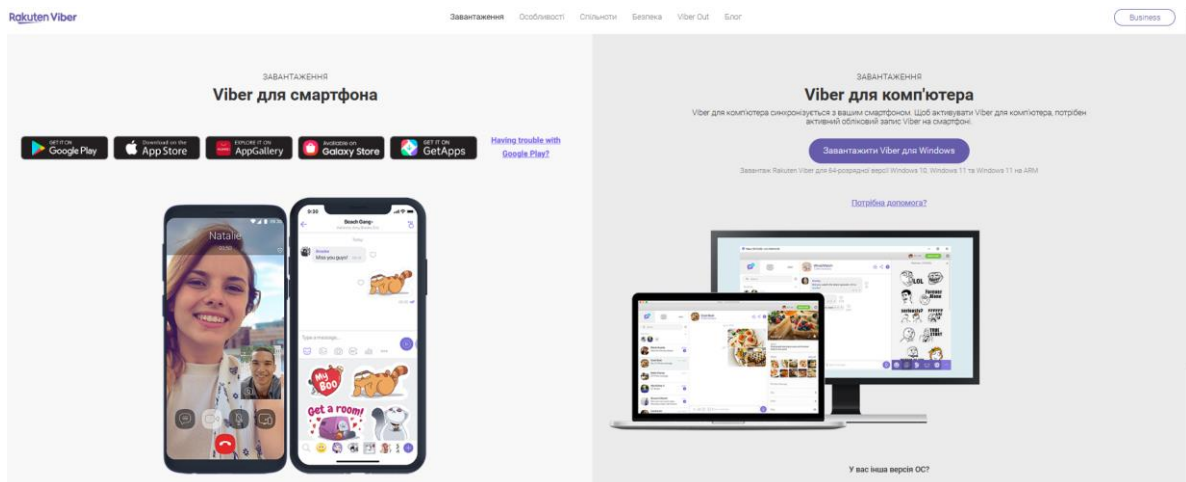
Rakuten Viber

Завантаження Особливості Спільноти Безпека Viber Out Блог

Business

ЗАВАНТАЖЕННЯ

Viber для смартфона

GET IT ON Google Play

Download on the App Store

EXPLORE IT ON AppGallery

Available on Galaxy Store

GET IT ON GetApps

Having trouble with Google Play?

Natalie

9:30

Beach Gang

Today

Miss you guys!

Type a message...

My BOO

Get a room!

ЗАВАНТАЖЕННЯ

Viber для комп'ютера

Viber для комп'ютера синхронізується з вашим смартфоном. Щоб активувати Viber для комп'ютера, потрібен активний обліковий запис Viber на смартфоні.

Завантажити Viber для Windows

Завантаж Rakuten Viber для 64-розрядної версії Windows 10, Windows 11 та Windows 11 на ARM

Потрібна допомога?

LOL

У вас інша версія ОС?